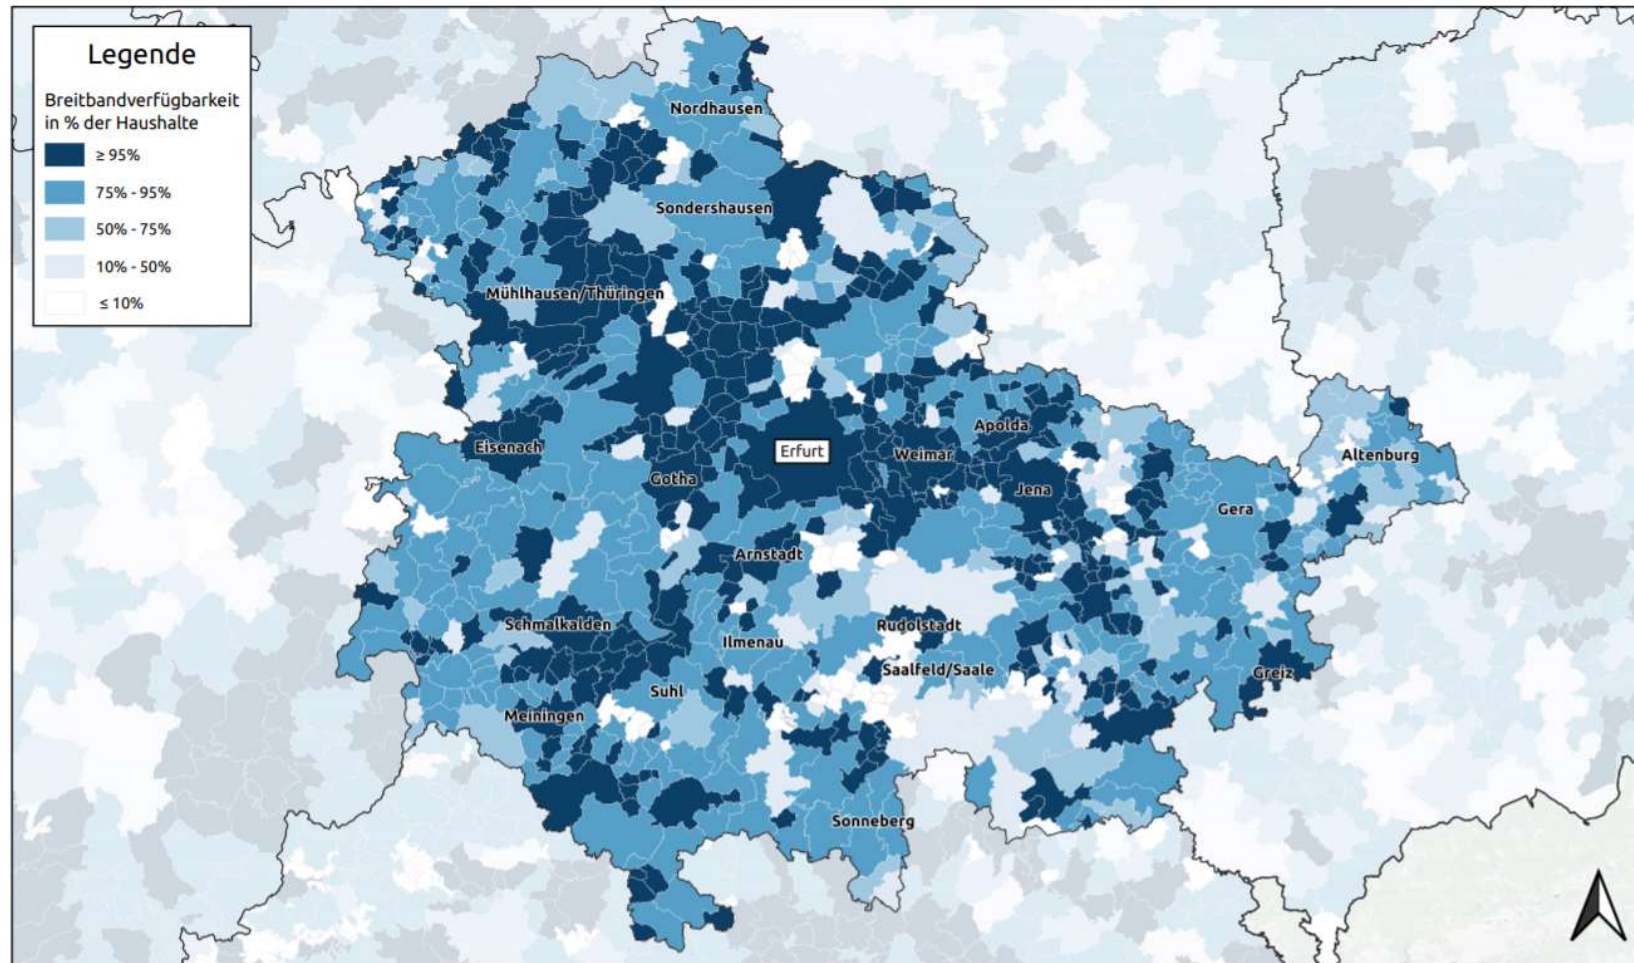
Legende

Breitbandverfügbarkeit in % der Haushalte

≥ 95%
75% - 95%
50% - 75%
10% - 50%
≤ 10%

Nordhausen
Sondershausen
Mühlhausen/Thüringen
Eisenach
Gotha
Erfurt
Weimar
Apolda
Jena
Altenburg
Gera
Arnstadt
Schmalkalden
Ilmenau
Rudolstadt
Saalfeld/Saale
Greiz
Suhl
Meiningen
Sonneberg